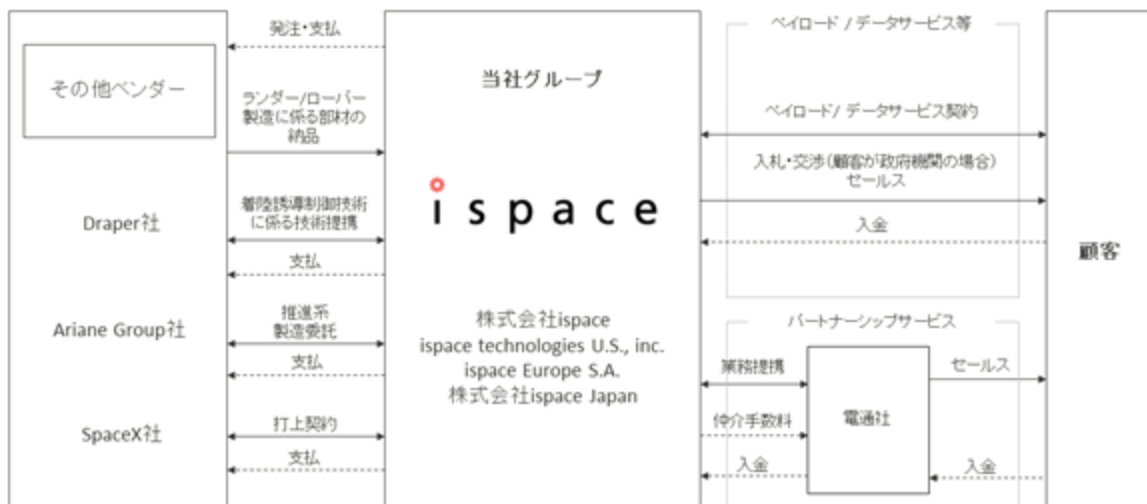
その他ベンダー

Draper社

Ariane Group社

SpaceX社

発注・支払

ランダー/ローバー製造に係る部材の納品

着陸誘導制御技術に係る技術提携

支払

推進系製造委託

支払

打上契約

支払

当社グループ

ispace

株式会社ispace
ispace technologies U.S., inc.
ispace Europe S.A.
株式会社ispace Japan

ペイロード / データサービス等

ペイロード/ データサービス契約

入札・交渉(顧客が政府機関の場合)
セールス

入金

パートナーシップサービス

業務提携

仲介手数料

入金

電通社

セールス

入金

顧客